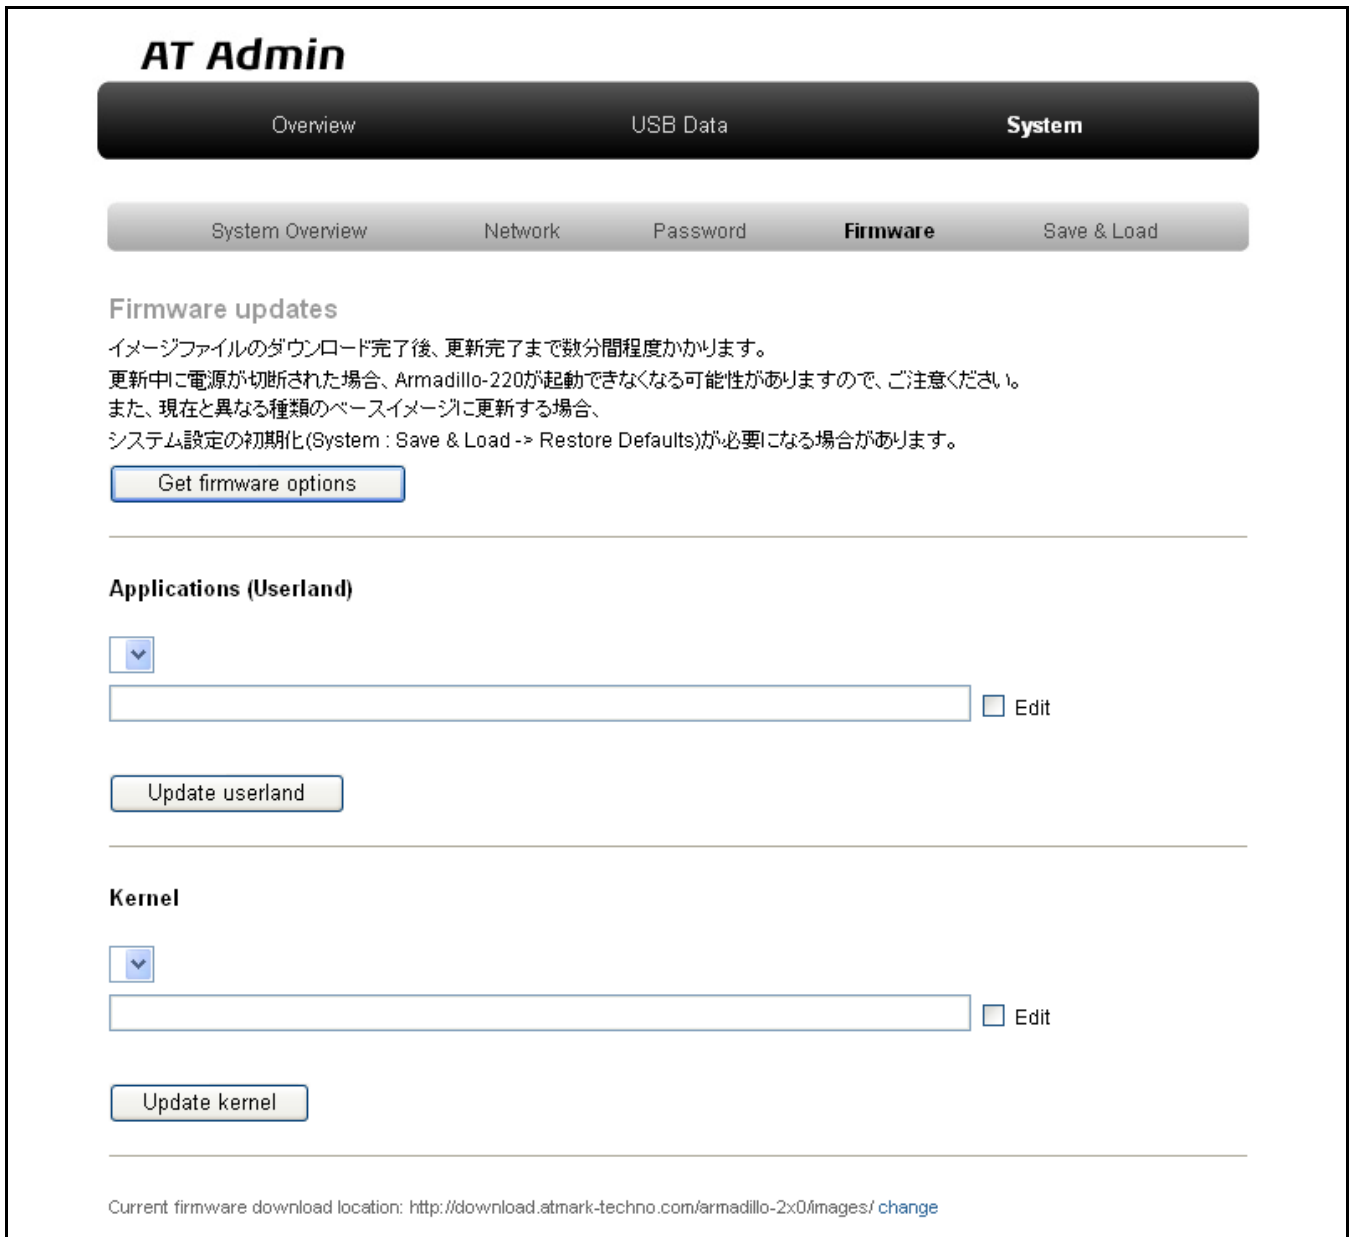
AT Admin

Overview USB Data System

System Overview Network Password Firmware Save & Load

Firmware updates

イメージファイルのダウンロード完了後、更新完了まで数分間程度かかります。
更新中に電源が切断された場合、Armadillo-220が起動できなくなる可能性がありますので、ご注意ください。
また、現在と異なる種類のベースイメージに更新する場合、
システム設定の初期化(System : Save & Load -> Restore Defaults)が必要になる場合があります。

Get firmware options

Applications (Userland)

Edit

Update userland

Kernel

Edit

Update kernel

Current firmware download location: http://download.atmark-techno.com/armadillo-2x0/images/ change